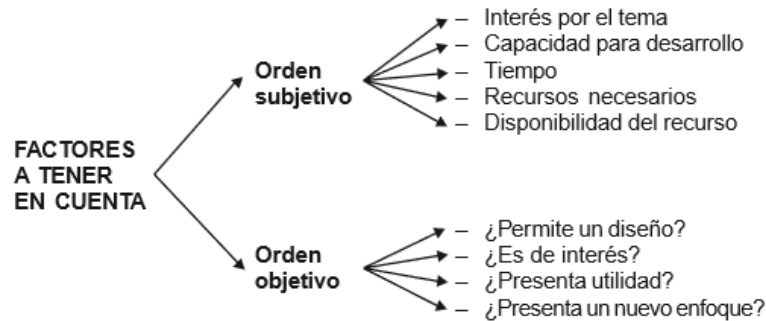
FACTORES A TENER EN CUENTA

Orden subjetivo

– Interés por el tema
– Capacidad para desarrollo
– Tiempo
– Recursos necesarios
– Disponibilidad del recurso

Orden objetivo

– ¿Permite un diseño?
– ¿Es de interés?
– ¿Presenta utilidad?
– ¿Presenta un nuevo enfoque?